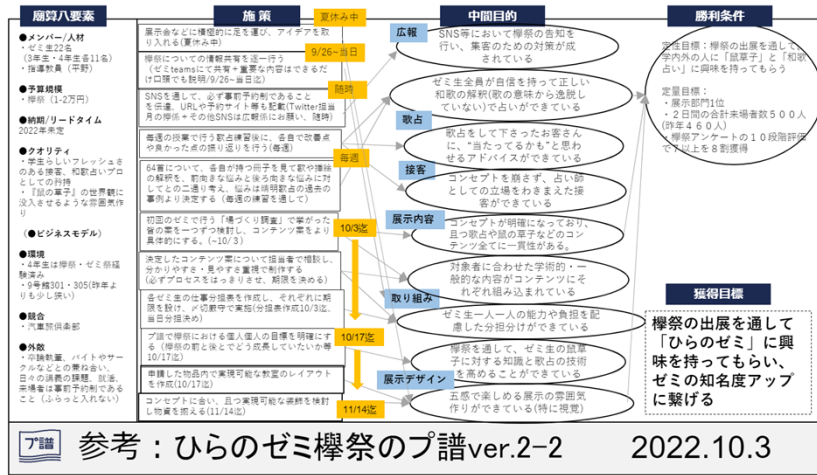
廟算八要素

●メンバー／人材
・ゼミ生22名
（3年生・4年生各11名）
・指導教員（平野）

●予算規模
・欅祭（1-2万円）

●納期／リードタイム
2022年来定

●クオリティ
・学生らしいフレッシュさのある接客、和歌占いプロとしての矜持
・『鼠の草子』の世界観に没入させるような雰囲気作り

（●ビジネスモデル）

●環境
・4年生は欅祭・ゼミ祭経験済み
・9号館301・305(昨年よりも少し狭い)

●競合
・真珠展示会

●外敵
・卒論執筆、バイトやサークルなどとの兼ね合い、日本の消費の課題、就活、来場者は事前予約制であること（ふらっと入れない）

施策

展示会などに積極的に足を運び、アイデアを取り入れる（夏休み中）

夏休み中

9/26～当日

欅祭についての情報共有を逐一行う（ゼミteamsにて共有＋重要な内容はできるだけ口頭でも説明/9/26～当日迄）

随時

SNSを活用し、必ず事前予約制であることを併進、URLや予約サイト等を配置(Twitter担当月の欅祭＋その他SNSは広報班にお願い、随時)

毎週

毎週の授業で行う歌占練習後に、各自で改善点や良かった点の振り返りを行う（毎週）

64首について、各自が持つ冊子を見て歌や挿絵の解釈を、前向きな悩みと後ろ向きな悩みに対してどの二通り考え、悩みは時期教会の過去の事例より決定する（毎週の練習を通して）

初回のゼミで行う「場づくり調査」で挙がった皆の案を一つずつ検討し、コンテンツ案をより具体的にする。（～10/3）

10/3迄

決定したコンテンツ案について指導者で相談し、分かりやすさ・見やすさ重視で制作する（必ずプロセスをはっきりさせ、期限を決める）

各ゼミ生の仕事分担表を作成し、それぞれに期限を設け、ゲ切り期限で実施(分担表作成10/3迄、当日分担表ガ)

10/17迄

プ譜で欅祭における個人個人の目標を明確にする（欅祭の前と後とでどう成長していたいか等 10/17迄）

申請した物品内で実現可能な教室のレイアウトを作成（10/17迄）

コンセプトに合い、且つ実現可能な装飾を検討し物資を揃える（11/14迄）

11/14迄

中間目的

広報

SNS等において欅祭の告知を行い、集客のための対策が成されている

ゼミ生全員が自信を持って正しい和歌の解釈(歌の意味から逸脱していない)で占いができている

歌占

歌占をして下さったお客さんに、"当たってるかも"と思わせるアドバイスができている

接客

コンセプトを崩さず、占い師としての立場をわきまえた接客ができている

展示内容

コンセプトが明確になっており、且つ歌占と鼠の草子などのコンテンツ全てに一貫性がある。

対象者に合わせた学術的・一般的な内容がコンテンツにそれぞれ組み込まれている

取り組み

ゼミ生一人一人の能力や負担を配慮した分担分けができている

欅祭を通して、ゼミ生の鼠草子に対する知識と歌占の技術を高めることができている

展示デザイン

五感で楽しめる展示の雰囲気作りができている(特に視覚)

勝利条件

定性目標：欅祭の出展を通して学内外の人に「鼠草子」と「和歌占い」に興味を持ってもらう

定量目標：
・展示部門1位
・２日間の合計来場者数５００人(昨年４６０人)
・欅祭アンケートの１０段階評価で７以上を８割獲得

獲得目標

欅祭の出展を通して「ひらのゼミ」に興味を持ってもらい、ゼミの知名度アップに繋げる

プ譜

参考：ひらのゼミ欅祭のプ譜ver.2-2　2022.10.3